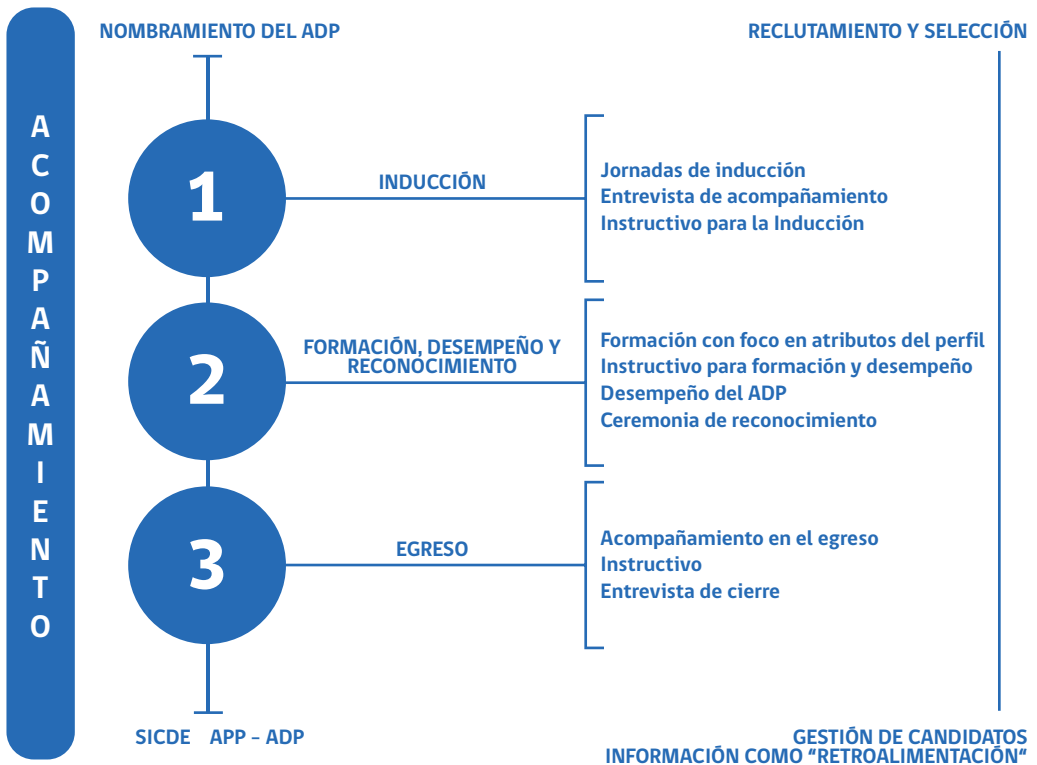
A C O M P A Ñ A M I E N T O

NOMBRAMIENTO DEL ADP

RECLUTAMIENTO Y SELECCIÓN

1

INDUCCIÓN

Jornadas de inducción
Entrevista de acompañamiento
Instructivo para la Inducción

2

FORMACIÓN, DESEMPEÑO Y RECONOCIMIENTO

Formación con foco en atributos del perfil
Instructivo para formación y desempeño
Desempeño del ADP
Ceremonia de reconocimiento

3

EGRESO

Acompañamiento en el egreso
Instructivo
Entrevista de cierre

SICDE APP - ADP

GESTIÓN DE CANDIDATOS
INFORMACIÓN COMO "RETROALIMENTACIÓN"